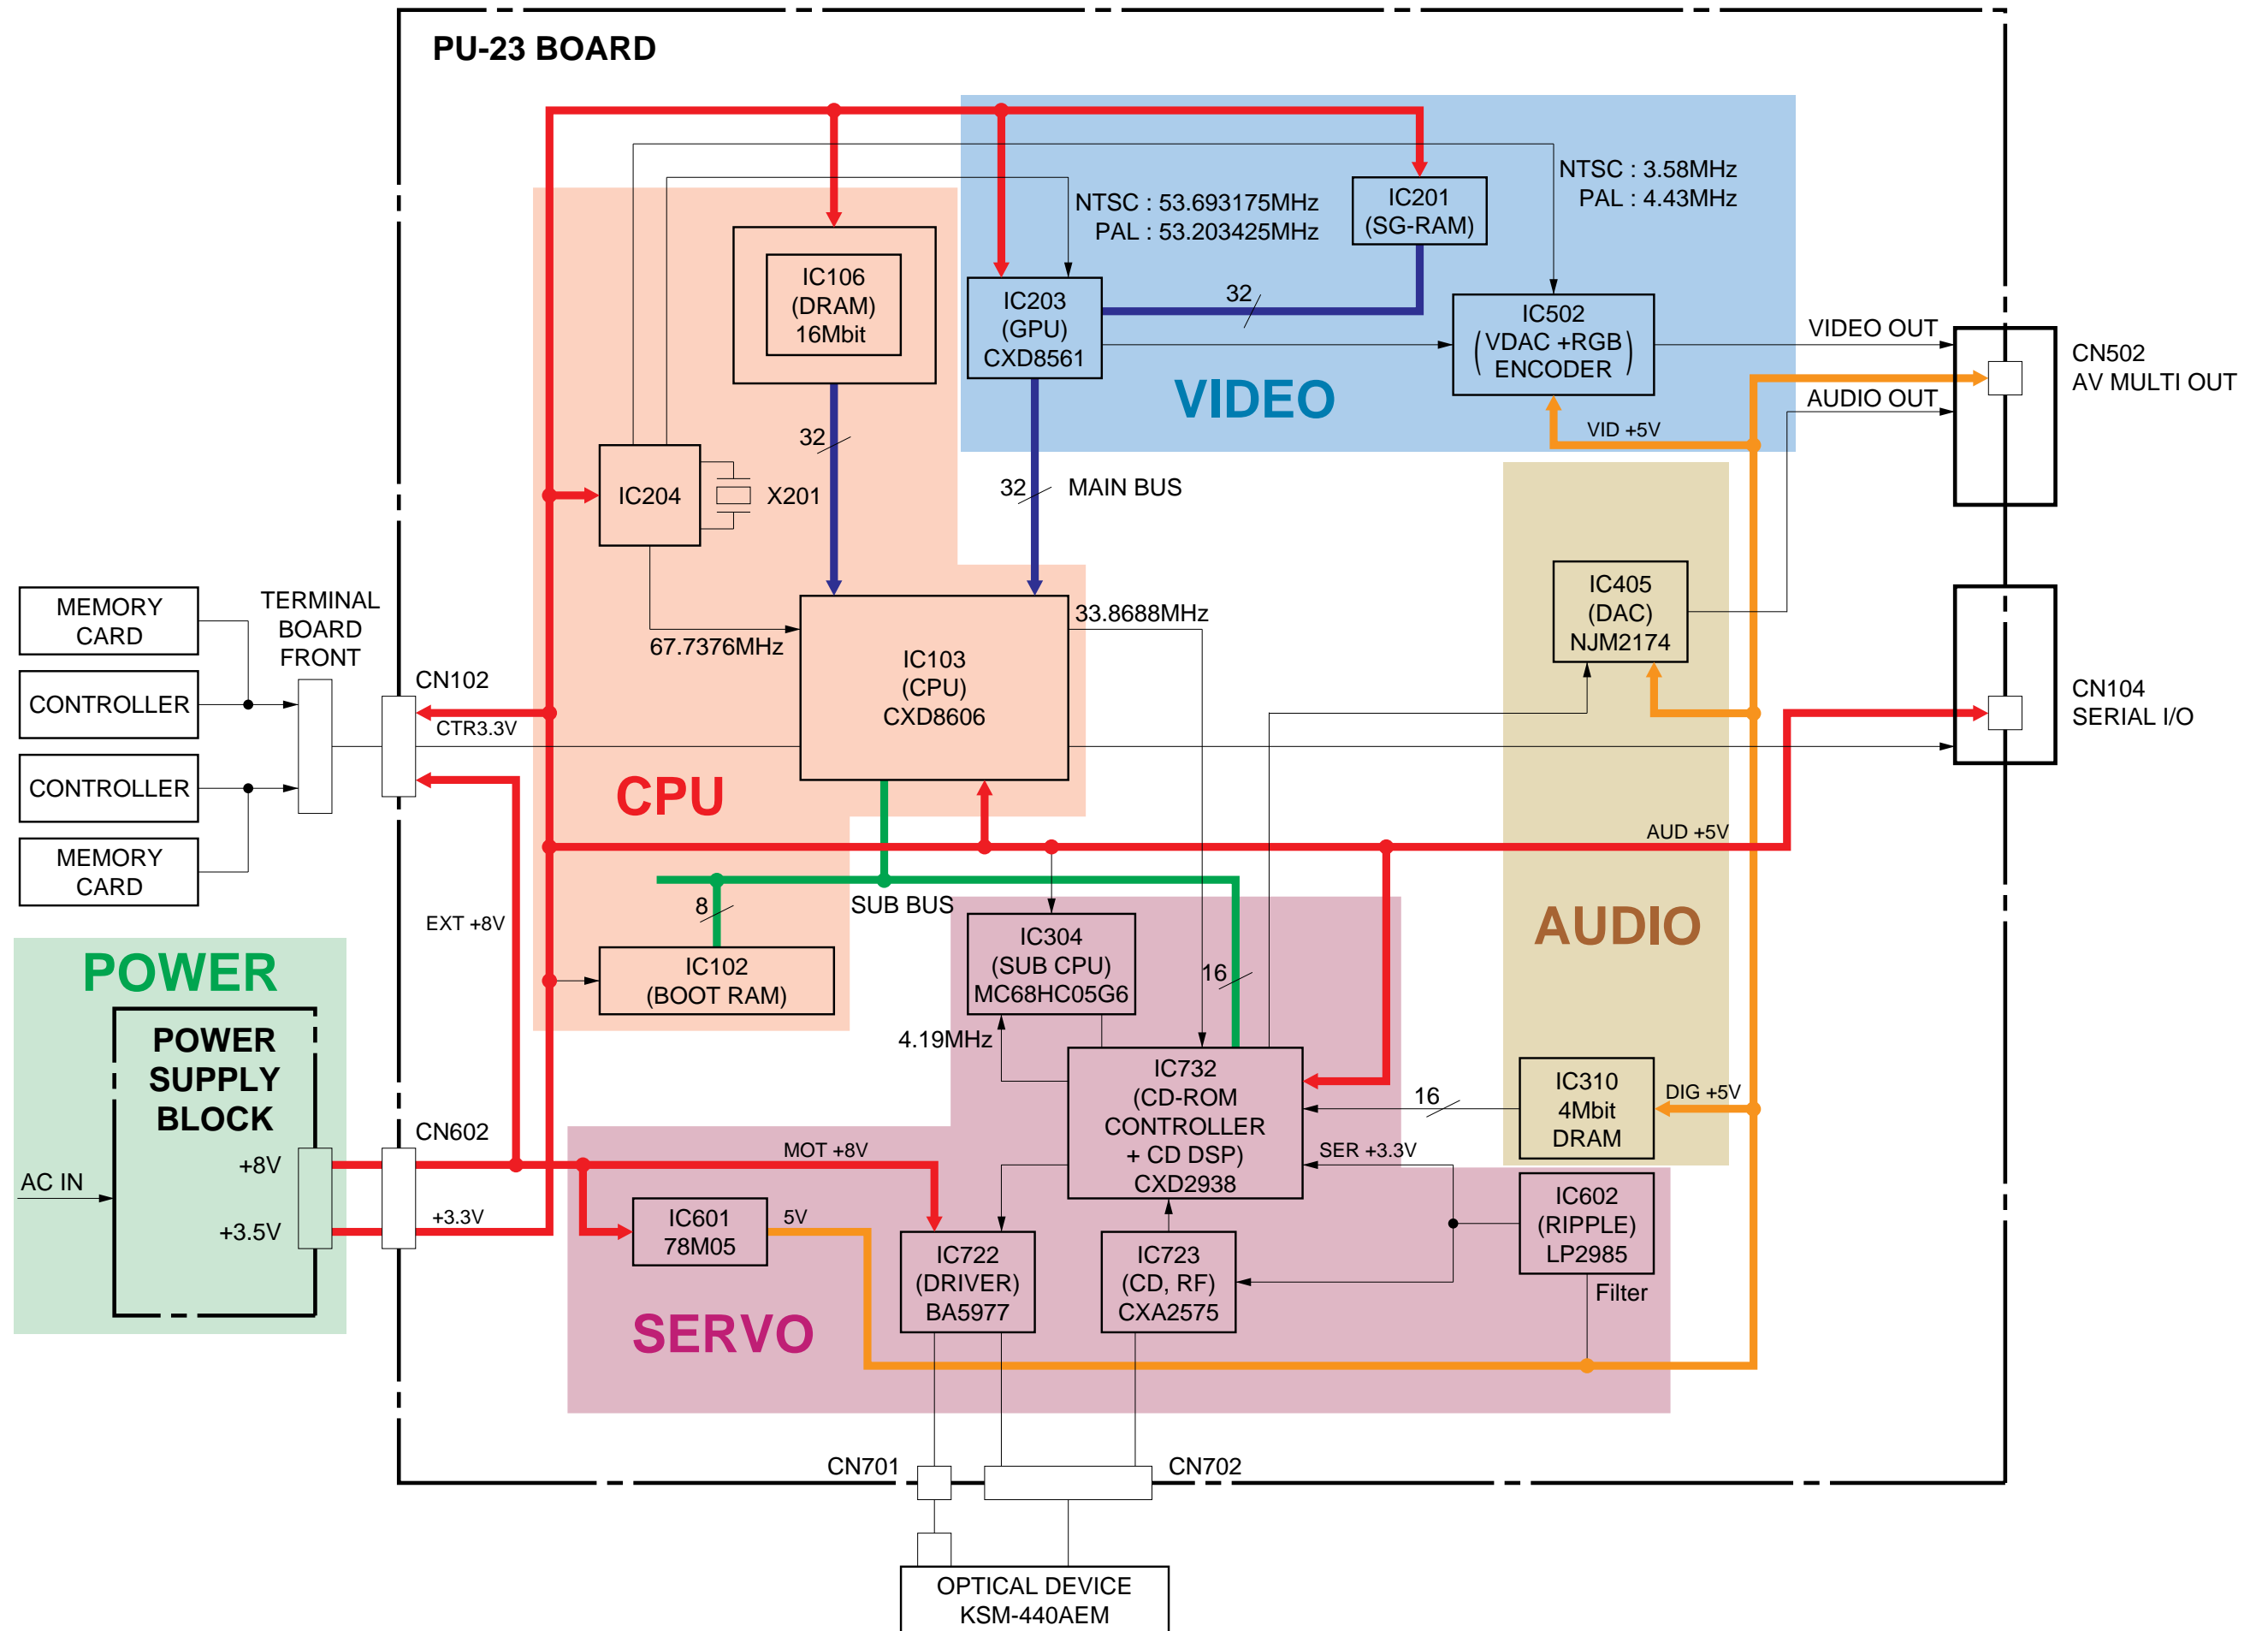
PU-23 BOARD

NTSC : 53.693175MHz
PAL : 53.203425MHz

IC201
(SG-RAM)

NTSC : 3.58MHz
PAL : 4.43MHz

IC106
(DRAM)
16Mbit

IC203
(GPU)
CXD8561

32

IC502
(VDAC +RGB ENCODER)

VIDEO OUT

CN502
AV MULTI OUT

VIDEO

AUDIO OUT

VID +5V

32

IC204

X201

32

MAIN BUS

MEMORY CARD

TERMINAL BOARD FRONT

IC405
(DAC)
NJM2174

CONTROLLER

CN102

67.7376MHz

IC103
(CPU)
CXD8606

33.8688MHz

CN104
SERIAL I/O

CTR3.3V

CONTROLLER

CPU

MEMORY CARD

AUD +5V

8

SUB BUS

AUDIO

EXT +8V

IC304
(SUB CPU)
MC68HC05G6

16

IC102
(BOOT RAM)

POWER

POWER SUPPLY BLOCK

4.19MHz

IC732
(CD-ROM CONTROLLER + CD DSP)
CXD2938

IC310
4Mbit
DRAM

DIG +5V

16

CN602

MOT +8V

SER +3.3V

+8V

AC IN

IC602
(RIPPLE)
LP2985

+3.5V

+3.3V

IC601
78M05

5V

IC722
(DRIVER)
BA5977

IC723
(CD, RF)
CXA2575

Filter

SERVO

CN701

CN702

OPTICAL DEVICE
KSM-440AEM